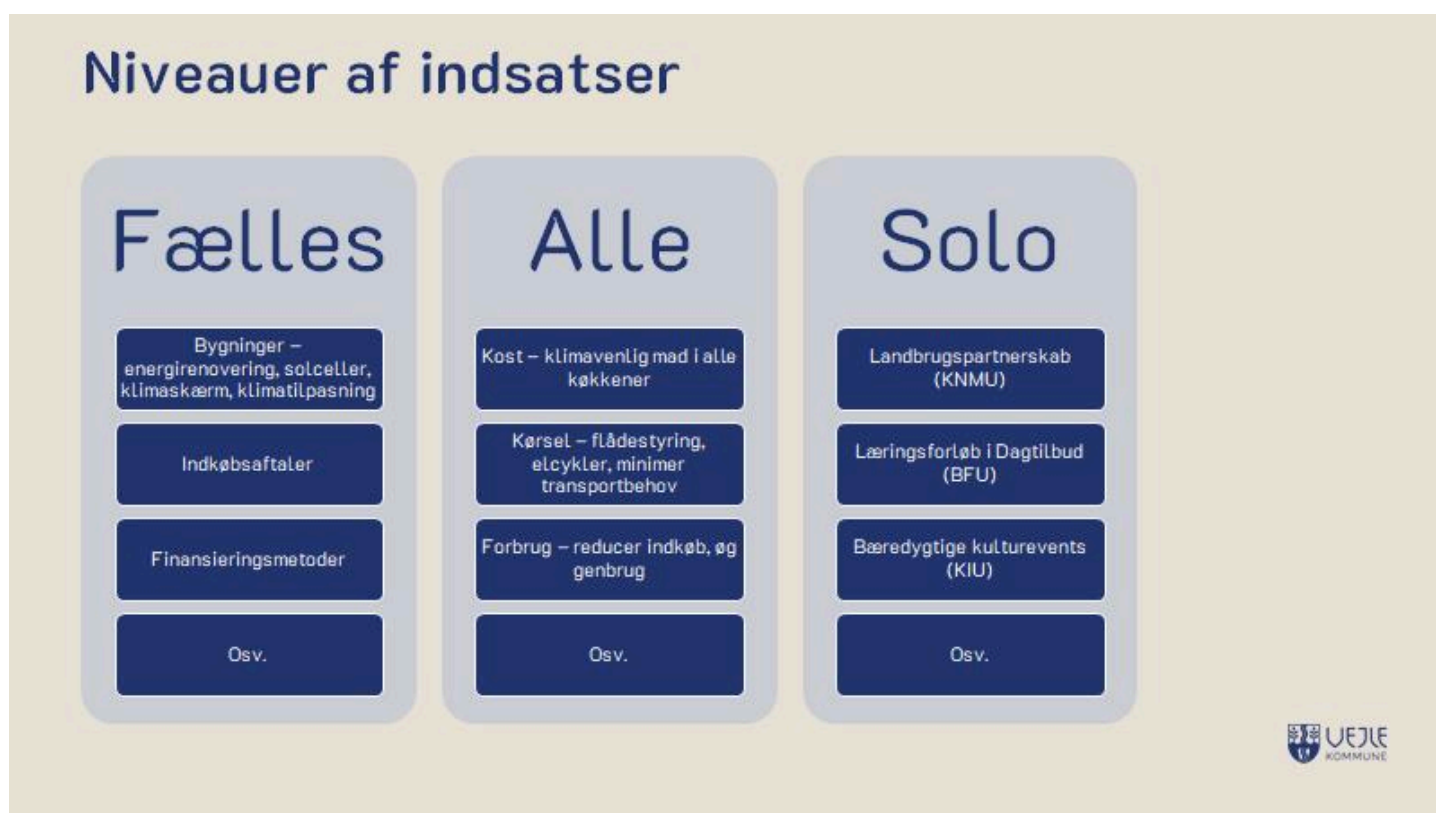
Niveauer af indsatser

Fælles

Bygninger – energirenovering, solceller, klimaskærm, klimatilpasning

Indkøbsaftaler

Finansieringsmetoder

Osv.

Alle

Kost – klimavenlig mad i alle køkkener

Kørsel – flådestyring, elcykler, minimer transportbehov

Forbrug – reducer indkøb, øg genbrug

Osv.

Solo

Landbrugspartnerskab (KNMU)

Læringsforløb i Dagtilbud (BFU)

Bæredygtige kulturevents (KIU)

Osv.

VEJLE KOMMUNE